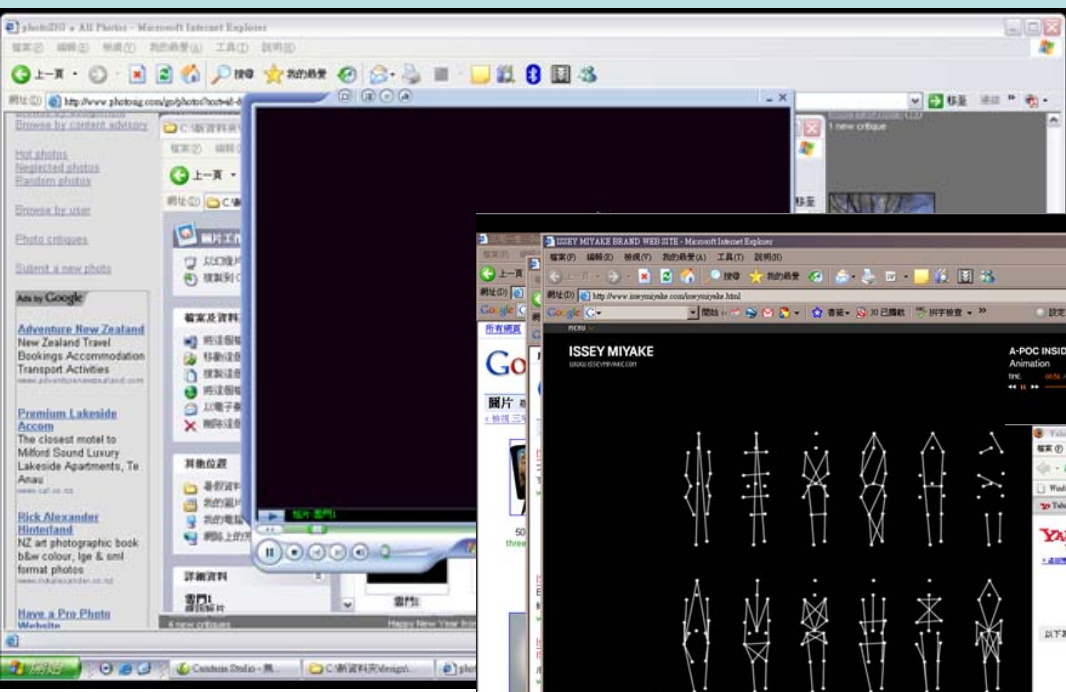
photoSIG » All Photos - Microsoft Internet Explorer

檔案(F) 編輯(E) 檢視(V) 我的最愛(A) 工具(T) 說明(H)

上一頁 搜尋 我的最愛

網址(D) http://www.photosig.com/go/photos?

移至 連結

Browse by content advisory

Hot photos
Neglected photos
Random photos

Browse by user

Photo critiques

Submit a new photo

Ads by Google

Adventure New Zealand
New Zealand Travel Bookings Accommodation Transport Activities
www.adventurenewzealand.com

Premium Lakeside Accom
The closest motel to Milford Sound Luxury Lakeside Apartments, Te Anau
www.call.co.nz

Rick Alexander Hinterland
NZ art photographic book b&w colour, lge & sml format photos
www.rickalexander.co.nz

Have a Pro Photo Website

1 new critique

C:\新資料夾

檔案 上一頁

網址(D)

圖片工作

檔案及資料夾工作

其他位置

詳細資料

雪門1

4 new critiques

Happy New Year from

雪門1

ISSEY MIYAKE BRAND WEB SITE - Microsoft Internet Explorer

檔案(F) 編輯(E) 檢視(V) 我的最愛(A) 工具(T) 說明(H)

上一頁 搜尋 我的最愛

網址(D) http://www.isseymiyake.com/isseymiyake.html

Google G- 開始 書籤 30 已攔截 拼字檢查 設定

所有網頁

Go

圖片

MENU

ISSEY MIYAKE
WWW.ISSEYMIYAKE.COM

A-POC INSID
Animation

開始

Camtasia Studio - 無...

C:\新資料夾\design\...

photo